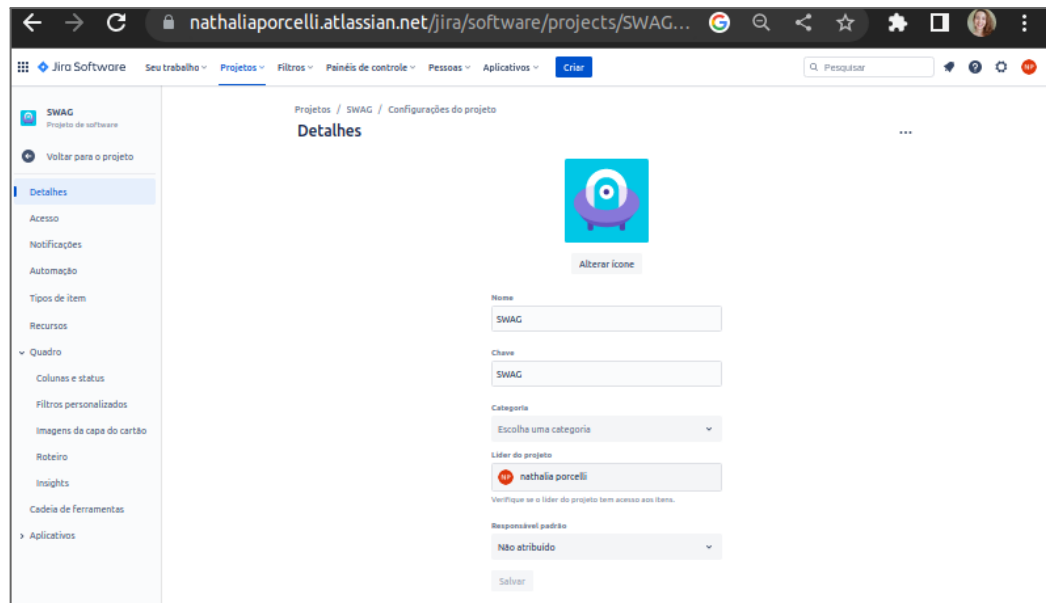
nathaliaporcelli.atlassian.net/jira/software/projects/SWAG...

Jira Software Seu trabalho Projetos Filtros Painéis de controle Pessoas Aplicativos Criar

Pesquisar

NP

SWAG
Projeto de software

Voltar para o projeto

Detalhes

Acesso

Notificações

Automação

Tipos de item

Recursos

Quadro

Colunas e status

Filtros personalizados

Imagens da capa do cartão

Roteiro

Insights

Cadeia de ferramentas

Aplicativos

Projetos / SWAG / Configurações do projeto

Detalhes

...

Alterar ícone

Nome

SWAG

Chave

SWAG

Categoria

Escolha uma categoria

Líder do projeto

NP nathalia porcelli

Verifique se o líder do projeto tem acesso aos itens.

Responsável padrão

Não atribuído

Salvar